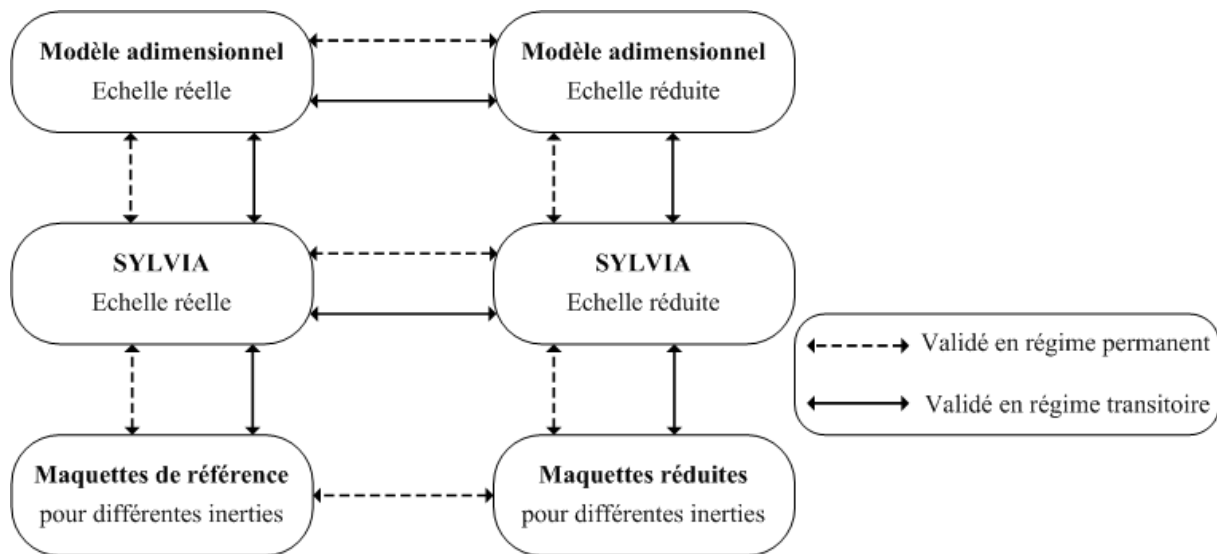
**Modèle adimensionnel**
Echelle réelle

**Modèle adimensionnel**
Echelle réduite

**SYLVIA**
Echelle réelle

**SYLVIA**
Echelle réduite

Validé en régime permanent

Validé en régime transitoire

**Maquettes de référence**
pour différentes inerties

**Maquettes réduites**
pour différentes inerties